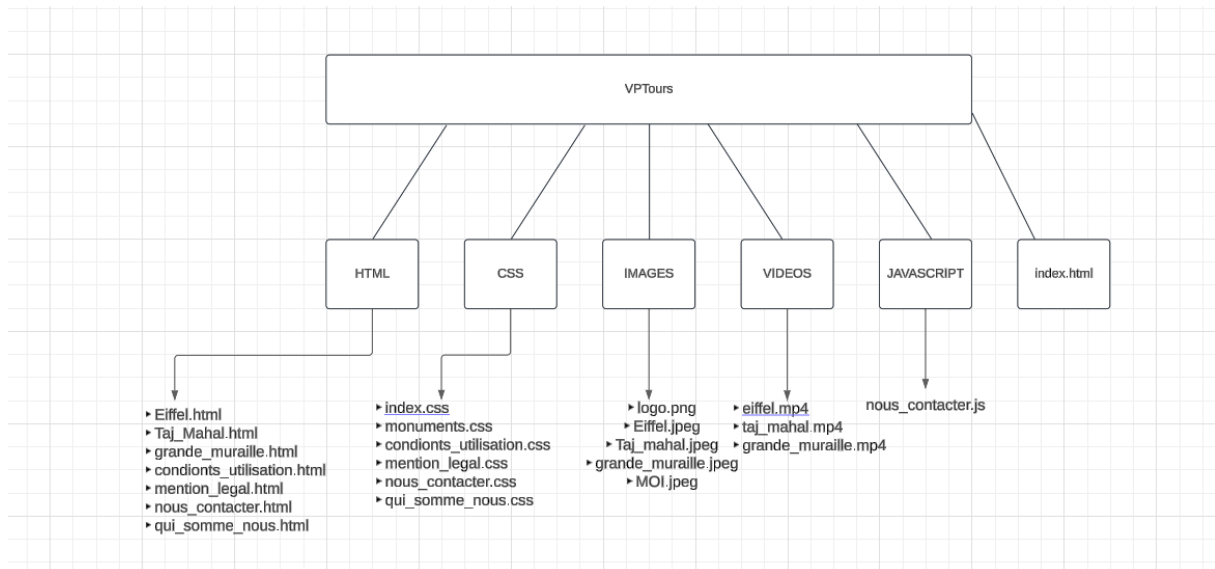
VPTours

HTML

CSS

IMAGES

VIDEOS

JAVASCRIPT

index.html

‣ Eiffel.html
‣ Taj_Mahal.html
‣ grande_muraille.html
‣ condionts_utilisation.html
‣ mention_legal.html
‣ nous_contacter.html
‣ qui_somme_nous.html

‣ index.css
‣ monuments.css
‣ condionts_utilisation.css
‣ mention_legal.css
‣ nous_contacter.css
‣ qui_somme_nous.css

‣ logo.png
‣ Eiffel.jpeg
‣ Taj_mahal.jpeg
‣ grande_muraille.jpeg
‣ MOI.jpeg

‣ eiffel.mp4
‣ taj_mahal.mp4
‣ grande_muraille.mp4

nous_contacter.js